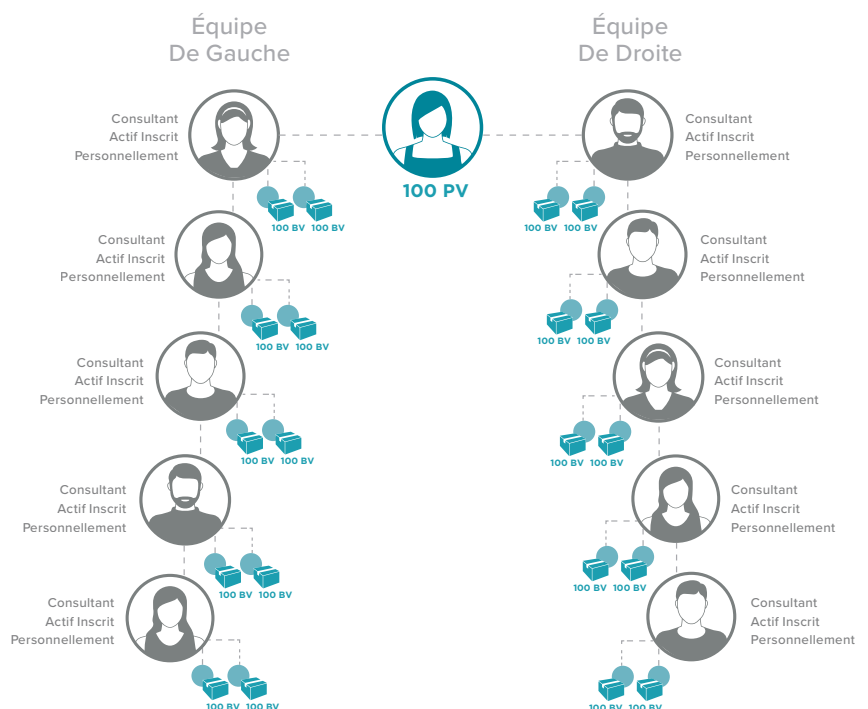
Équipe
De Gauche

Équipe
De Droite

100 PV

Consultant
Actif Inscrit
Personnellement

100 BV 100 BV

Consultant
Actif Inscrit
Personnellement

100 BV 100 BV

Consultant
Actif Inscrit
Personnellement

100 BV 100 BV

Consultant
Actif Inscrit
Personnellement

100 BV 100 BV

Consultant
Actif Inscrit
Personnellement

100 BV 100 BV

Consultant
Actif Inscrit
Personnellement

100 BV 100 BV

Consultant
Actif Inscrit
Personnellement

100 BV 100 BV

Consultant
Actif Inscrit
Personnellement

100 BV 100 BV

Consultant
Actif Inscrit
Personnellement

100 BV 100 BV

Consultant
Actif Inscrit
Personnellement

100 BV 100 BV